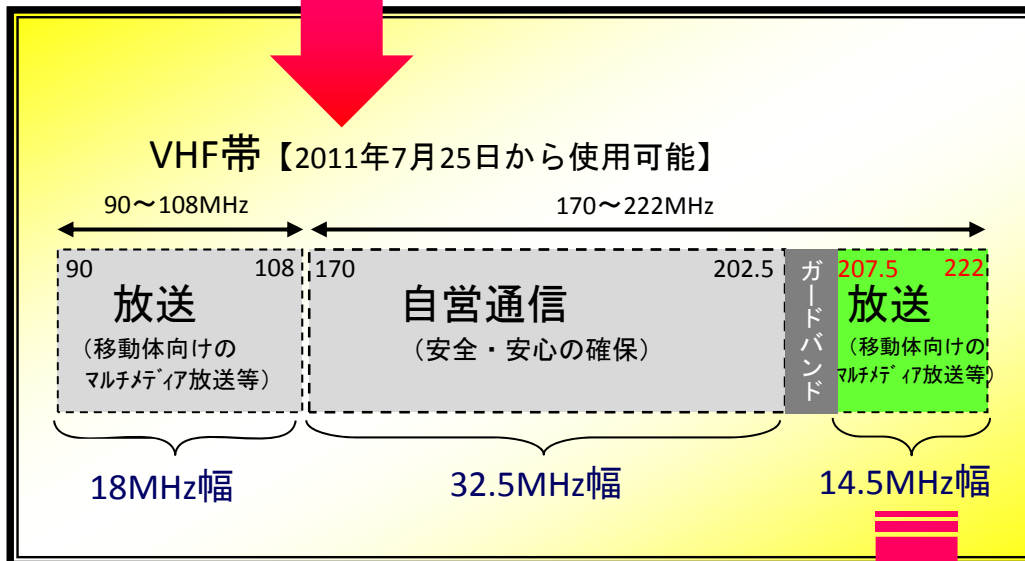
VHF帯【2011年7月25日から使用可能】

90〜108MHz

170〜222MHz

90 108
放送
（移動体向けのマルチメディア放送等）

170 202.5
自営通信
（安全・安心の確保）

ガードバンド

207.5 222
放送
（移動体向けのマルチメディア放送等）

18MHz幅

32.5MHz幅

14.5MHz幅